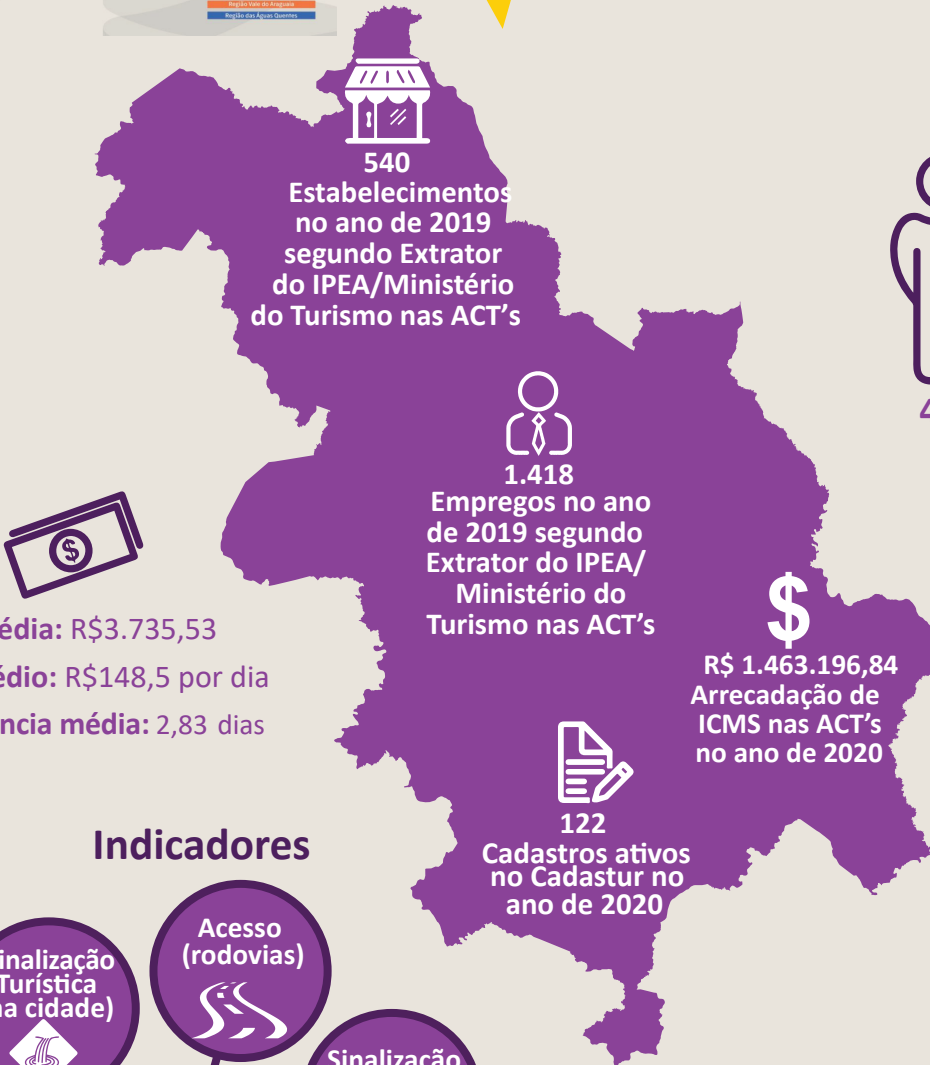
Região Vale do Araguaia
Região das Águas Quentes

540
Estabelecimentos no ano de 2019 segundo Extrator do IPEA/Ministério do Turismo nas ACT's

1.418
Empregos no ano de 2019 segundo Extrator do IPEA/ Ministério do Turismo nas ACT's

R$ 1.463.196,84
Arrecadação de ICMS nas ACT's no ano de 2020

122
Cadastros ativos no Cadastur no ano de 2020

édia: R$3.735,53
édio: R$148,5 por dia
ncia média: 2,83 dias

4

Indicadores

inalização Turística na cidade)

Acesso (rodovias)

Sinalização